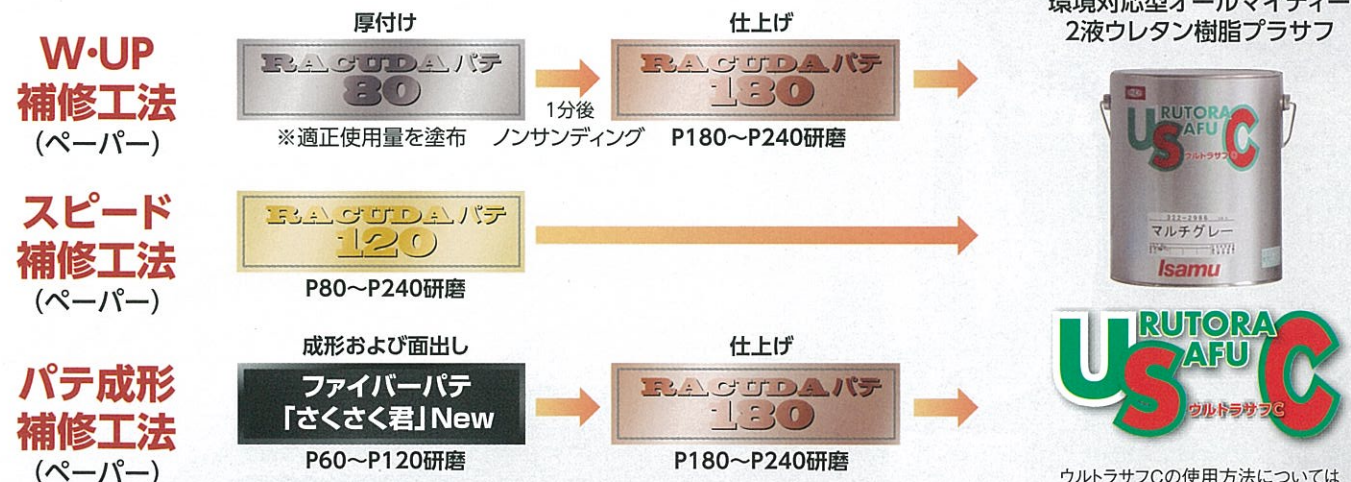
環境対応型オールマイティー
2液ウレタン樹脂プラサフ

W·UP
補修工法
(ペーパー)

厚付け
RACUDA パテ
80
※適正使用量を塗布

1分後
ノンサンディング

仕上げ
RACUDA パテ
180
P180〜P240研磨

スピード
補修工法
(ペーパー)

RACUDA パテ
120
P80〜P240研磨

パテ成形
補修工法
(ペーパー)

成形および面出し
ファイバーパテ
「さくさく君」New
P60〜P120研磨

仕上げ
RACUDA パテ
180
P180〜P240研磨

URUTORA SAFU C
ウルトラサフC
マルチグレー
Isamu

URUTORA SAFU C
ウルトラサフC

ウルトラサフCの使用方法については